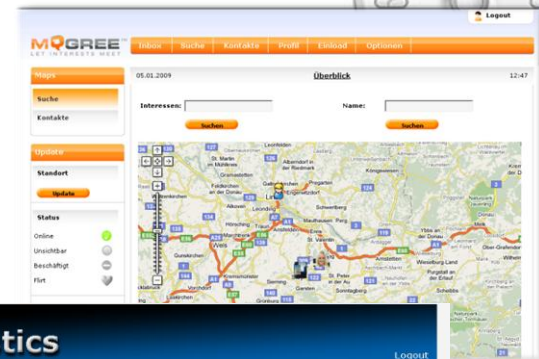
Logout

MOGREE
LET INTERESTS MEET

Inbox | Suche | Kontakte | Profil | Einlad | Optionen

Maps
Suche
Kontakte

Update
Standort
Update

Status
Online
Unsichtbar
Beschäftigt
Flirt

05.01.2009
Überblick
12:47

Interessen:
Suchen

Name:
Suchen

St. Martin im Mühlkreis
Altenfelden
Gramastetten
Feldkirchen an der Donau
Eferding
Leonding
Linz
Pregarten
Schwertberg
Mauthausen
Perg
Enns
St. Valentin
Ansfelden
Hörsching
Wels
Marchtrenk
Traun
Gunskirchen
Kremsmünster
Steyr
Garsten
St. Peter in der Au
Amstetten
Ybbs an der Donau
Wieselburg-Land
Scheibbs
Kirchdorf
Grünburg
Vorchdorf
Laakirchen
Gmunden
Ardagger
Ober-Grafendorf
Donau

tics
Logout